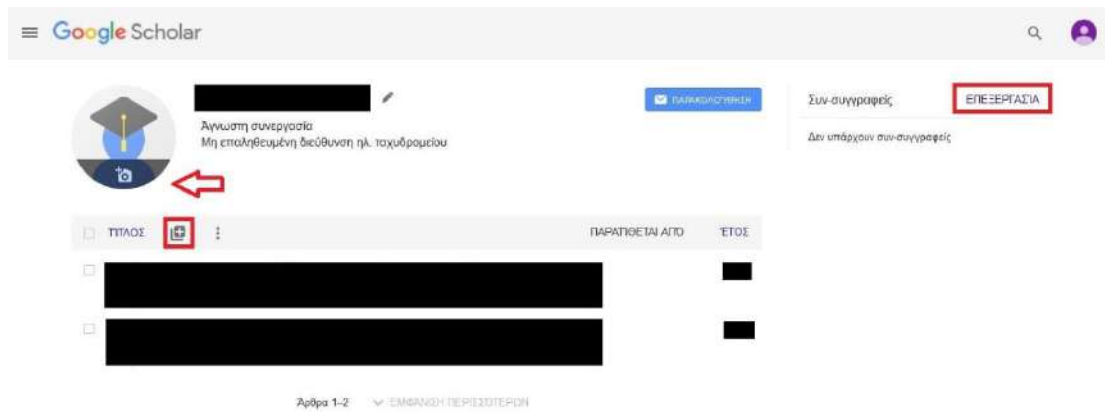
Google Scholar

Άγνωστη συνεργασία
Μη επαληθευμένη διεύθυνση ηλ. ταχυδρομείου

ΠΑΡΑΚΟΛΟΥΘΗΣΗ

Συν-συγγραφείς ΕΠΕΞΕΡΓΑΣΙΑ

Δεν υπάρχουν συν-συγγραφείς

ΤΙΤΛΟΣ

ΠΑΡΑΤΙΘΕΤΑΙ ΑΠΟ ΕΤΟΣ

Άρθρα 1–2 ΕΜΦΑΝΙΣΗ ΠΕΡΙΣΣΟΤΕΡΩΝ